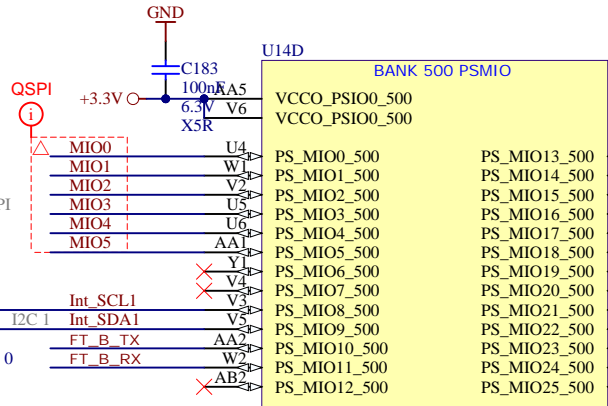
GND

C183
100nF
6.3V
X5R

U14D

BANK 500 PSMIO

QSPI

+3.3V

AA5
V6

VCCO_PSIO0_500
VCCO_PSIO0_500

MIO0 U4
MIO1 W1
MIO2 V2
MIO3 U5
MIO4 U6
MIO5 AA1
Y1
V4
Int_SCL1 V3
I2C 1 Int_SDA1 V5
FT_B_TX AA2
0 FT_B_RX W2
AB2

PI

PS_MIO0_500
PS_MIO1_500
PS_MIO2_500
PS_MIO3_500
PS_MIO4_500
PS_MIO5_500
PS_MIO6_500
PS_MIO7_500
PS_MIO8_500
PS_MIO9_500
PS_MIO10_500
PS_MIO11_500
PS_MIO12_500

PS_MIO13_500
PS_MIO14_500
PS_MIO15_500
PS_MIO16_500
PS_MIO17_500
PS_MIO18_500
PS_MIO19_500
PS_MIO20_500
PS_MIO21_500
PS_MIO22_500
PS_MIO23_500
PS_MIO24_500
PS_MIO25_500